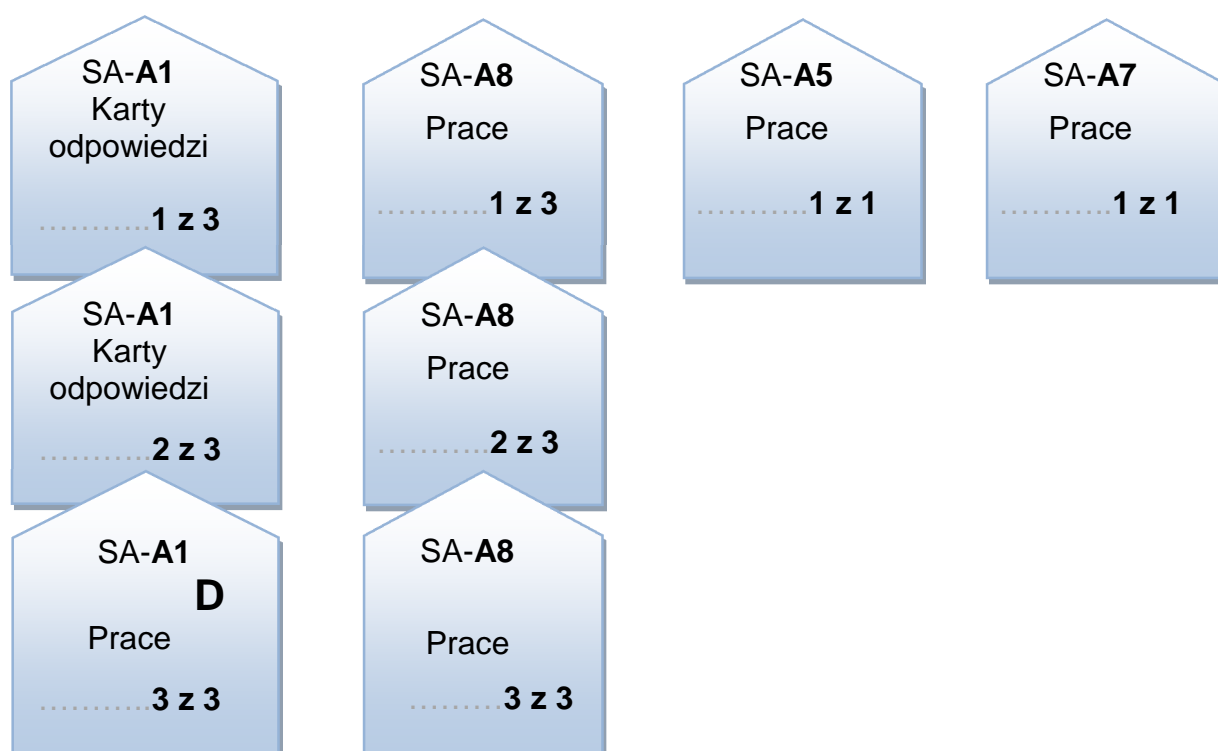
SA-**A1**
Karty odpowiedzi
…………**1 z 3**

SA-**A1**
Karty odpowiedzi
…………**2 z 3**

SA-**A1**
**D**
Prace
…………**3 z 3**

SA-**A8**
Prace
…………**1 z 3**

SA-**A8**
Prace
…………**2 z 3**

SA-**A8**
Prace
…………**3 z 3**

SA-**A5**
Prace
…………**1 z 1**

SA-**A7**
Prace
…………**1 z 1**